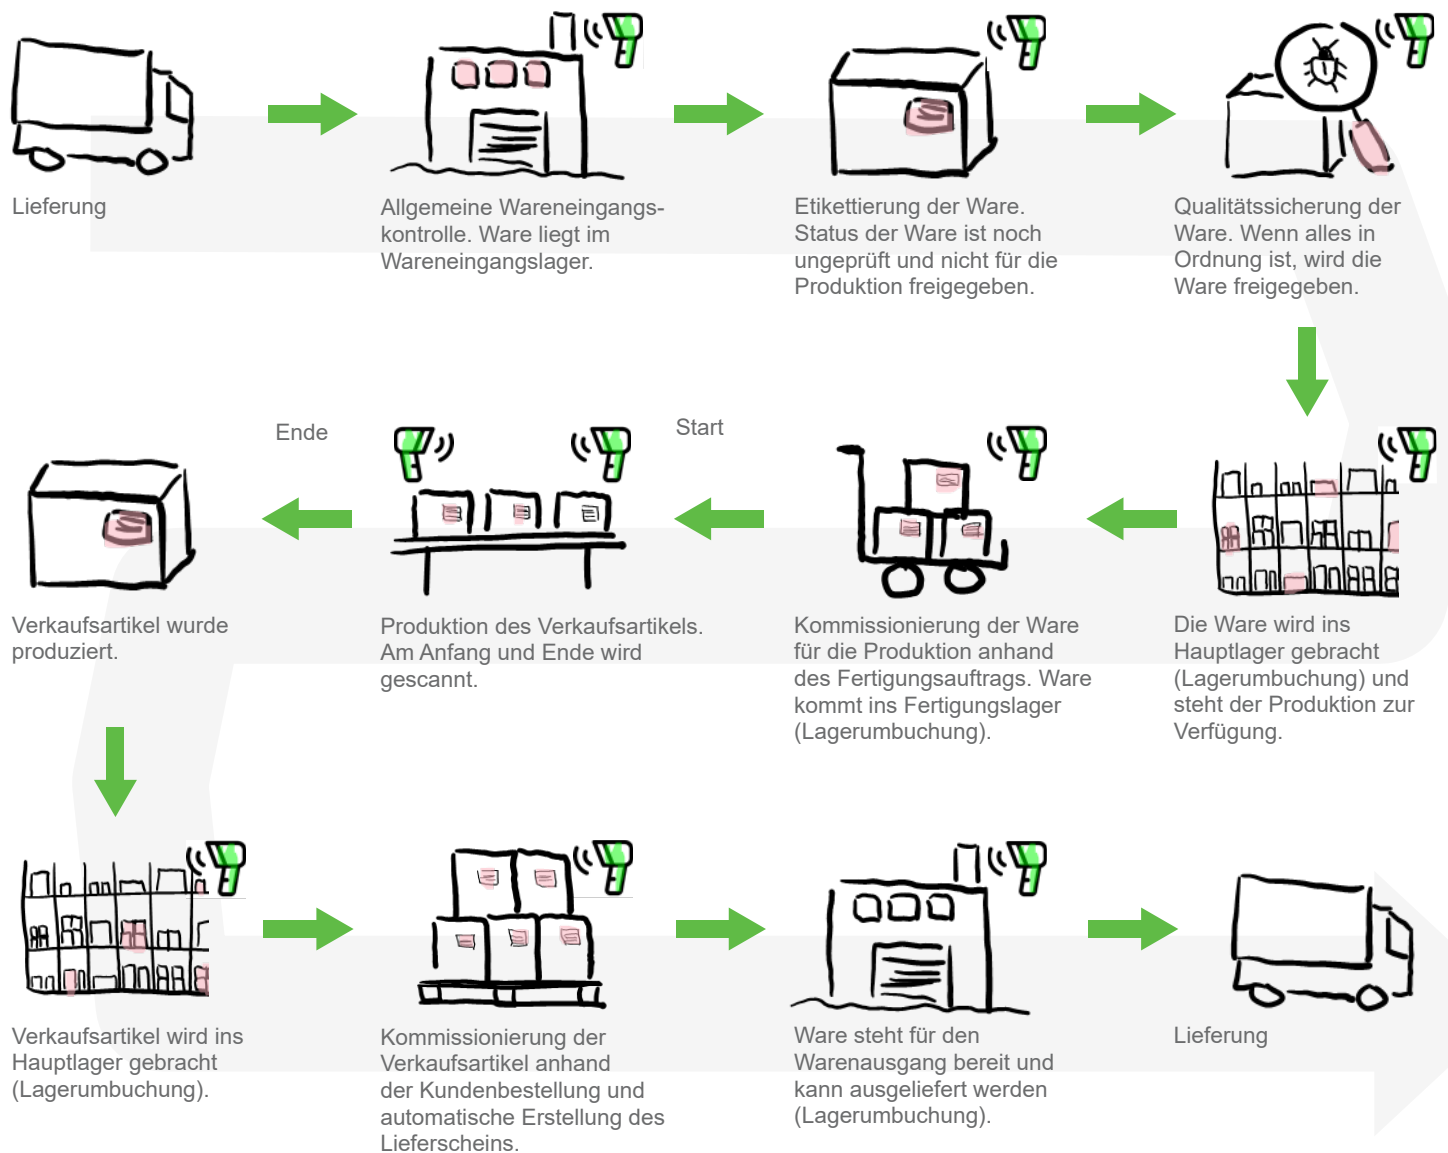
Lieferung

Allgemeine Wareneingangskontrolle. Ware liegt im Wareneingangslager.

Etikettierung der Ware. Status der Ware ist noch ungeprüft und nicht für die Produktion freigegeben.

Qualitätssicherung der Ware. Wenn alles in Ordnung ist, wird die Ware freigegeben.

Ende

Start

Verkaufsartikel wurde produziert.

Produktion des Verkaufsartikels. Am Anfang und Ende wird gescannt.

Kommissionierung der Ware für die Produktion anhand des Fertigungsauftrags. Ware kommt ins Fertigungslager (Lagerumbuchung).

Die Ware wird ins Hauptlager gebracht (Lagerumbuchung) und steht der Produktion zur Verfügung.

Verkaufsartikel wird ins Hauptlager gebracht (Lagerumbuchung).

Kommissionierung der Verkaufsartikel anhand der Kundenbestellung und automatische Erstellung des Lieferscheins.

Ware steht für den Warenausgang bereit und kann ausgeliefert werden (Lagerumbuchung).

Lieferung